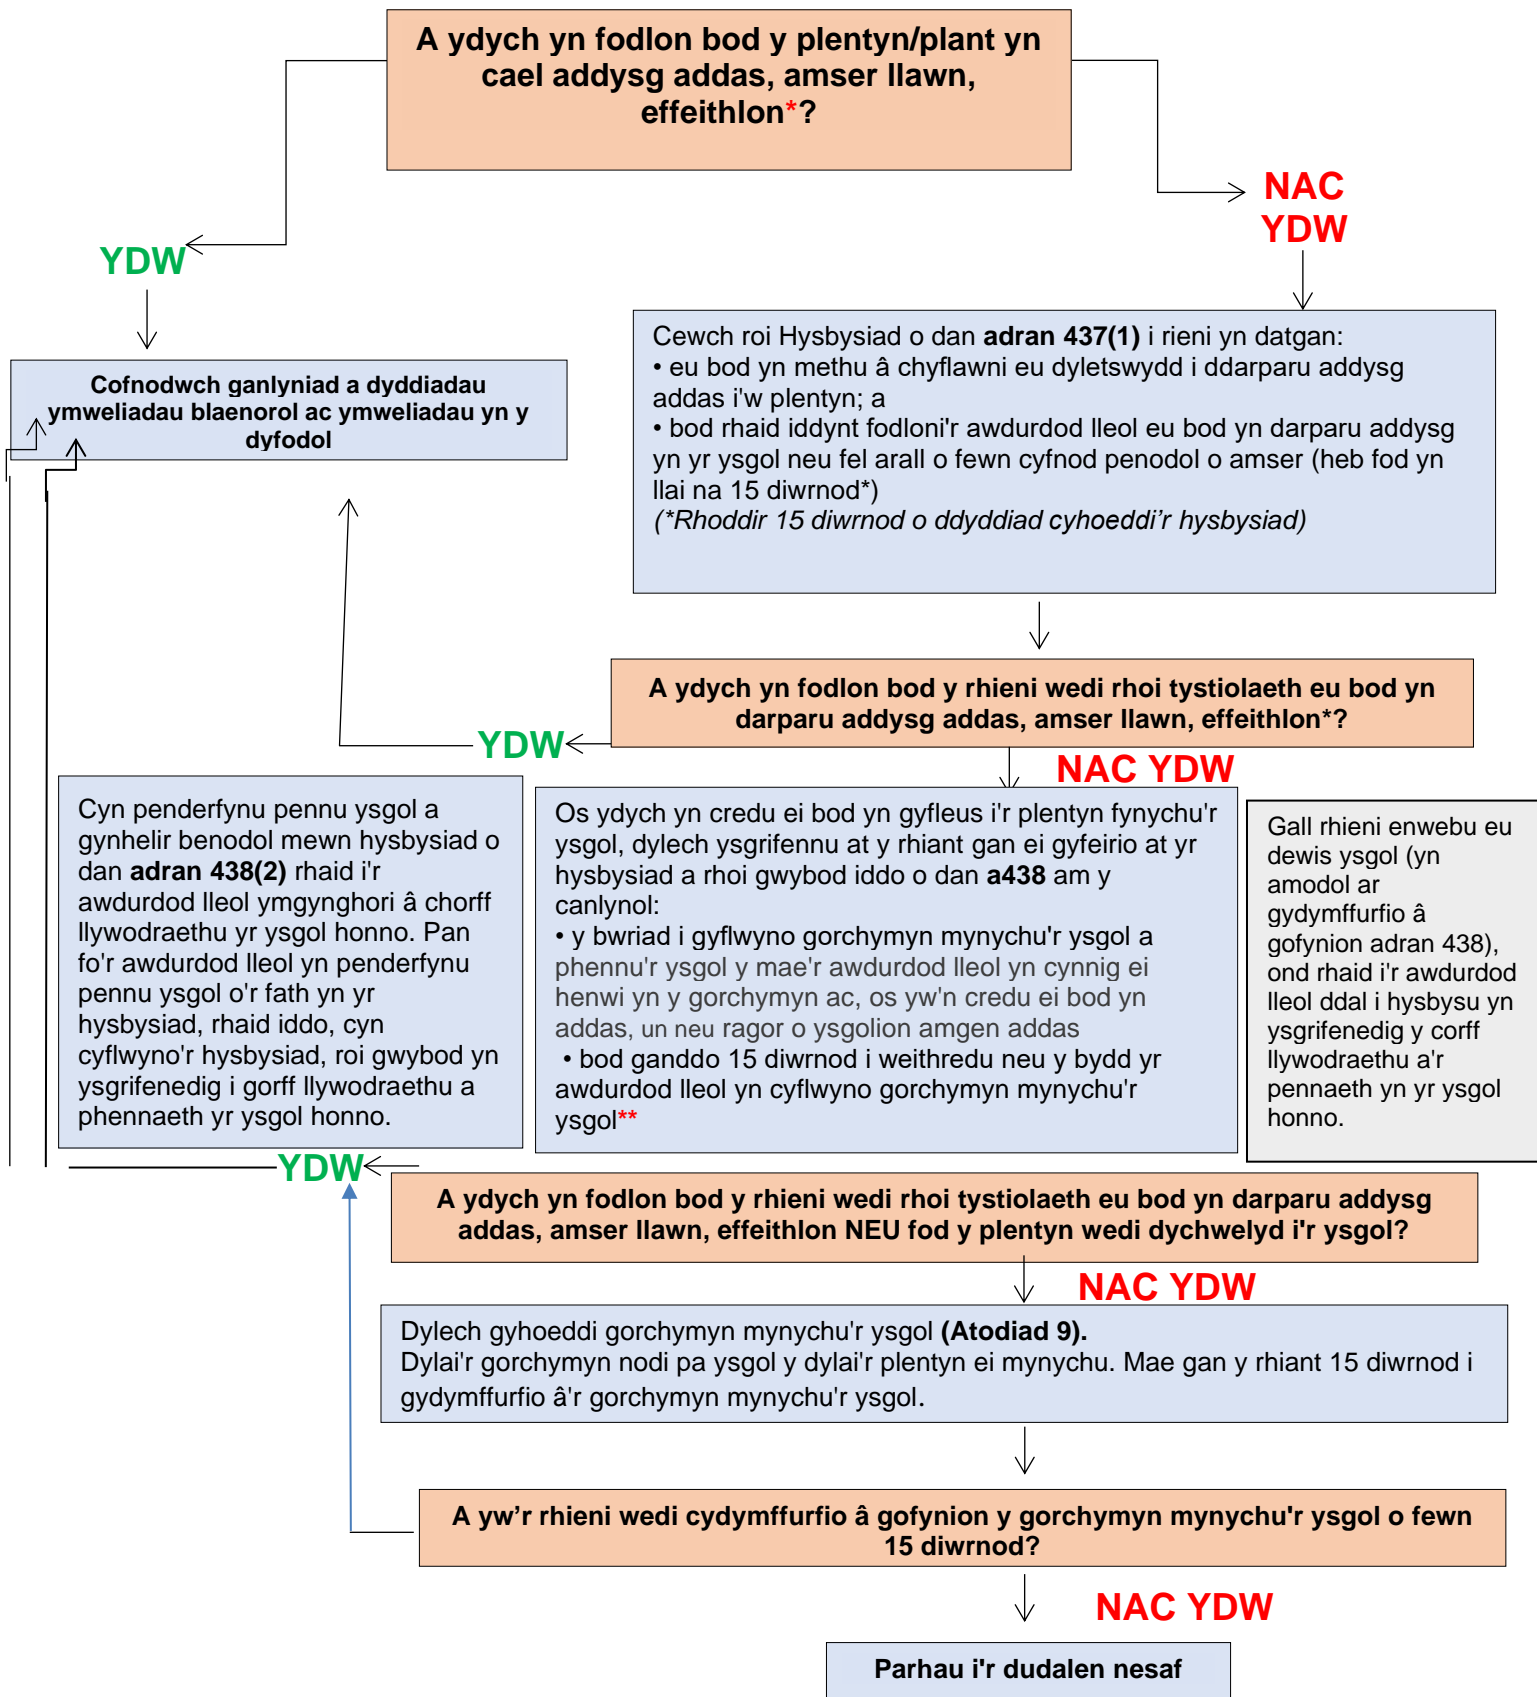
A ydych yn fodlon bod y plentyn/plant yn cael addysg addas, amser llawn, effeithlon*?

YDW

NAC YDW

Cofnodwch ganlyniad a dyddiadau ymweliadau blaenorol ac ymweliadau yn y dyfodol

Cewch roi Hysbysiad o dan **adran 437(1)** i rieni yn datgan:
• eu bod yn methu â chyflawni eu dyletswydd i ddarparu addysg addas i'w plentyn; a
• bod rhaid iddynt fodloni'r awdurdod lleol eu bod yn darparu addysg yn yr ysgol neu fel arall o fewn cyfnod penodol o amser (heb fod yn llai na 15 diwrnod*)
(*Rhoddir 15 diwrnod o ddyddiad cyhoeddi'r hysbysiad)

A ydych yn fodlon bod y rhieni wedi rhoi tystiolaeth eu bod yn darparu addysg addas, amser llawn, effeithlon*?

YDW

NAC YDW

Cyn penderfynu pennu ysgol a gynhelir benodol mewn hysbysiad o dan **adran 438(2)** rhaid i'r awdurdod lleol ymgynghori â chorff llywodraethu yr ysgol honno. Pan fo'r awdurdod lleol yn penderfynu pennu ysgol o'r fath yn yr hysbysiad, rhaid iddo, cyn cyflwyno'r hysbysiad, roi gwybod yn ysgrifenedig i gorff llywodraethu a phennaeth yr ysgol honno.

Os ydych yn credu ei bod yn gyfleus i'r plentyn fynychu'r ysgol, dylech ysgrifennu at y rhiant gan ei gyfeirio at yr hysbysiad a rhoi gwybod iddo o dan **a438** am y canlynol:
• y bwriad i gyflwyno gorchymyn mynychu'r ysgol a phennu'r ysgol y mae'r awdurdod lleol yn cynnig ei henwi yn y gorchymyn ac, os yw'n credu ei bod yn addas, un neu ragor o ysgolion amgen addas
• bod ganddo 15 diwrnod i weithredu neu y bydd yr awdurdod lleol yn cyflwyno gorchymyn mynychu'r ysgol**

Gall rhieni enwebu eu dewis ysgol (yn amodol ar gydymffurfio â gofynion adran 438), ond rhaid i'r awdurdod lleol ddal i hysbysu yn ysgrifenedig y corff llywodraethu a'r pennaeth yn yr ysgol honno.

YDW

A ydych yn fodlon bod y rhieni wedi rhoi tystiolaeth eu bod yn darparu addysg addas, amser llawn, effeithlon NEU fod y plentyn wedi dychwelyd i'r ysgol?

NAC YDW

Dylech gyhoeddi gorchymyn mynychu'r ysgol **(Atodiad 9).**
Dylai'r gorchymyn nodi pa ysgol y dylai'r plentyn ei mynychu. Mae gan y rhiant 15 diwrnod i gydymffurfio â'r gorchymyn mynychu'r ysgol.

A yw'r rhieni wedi cydymffurfio â gofynion y gorchymyn mynychu'r ysgol o fewn 15 diwrnod?

NAC YDW

Parhau i'r dudalen nesaf